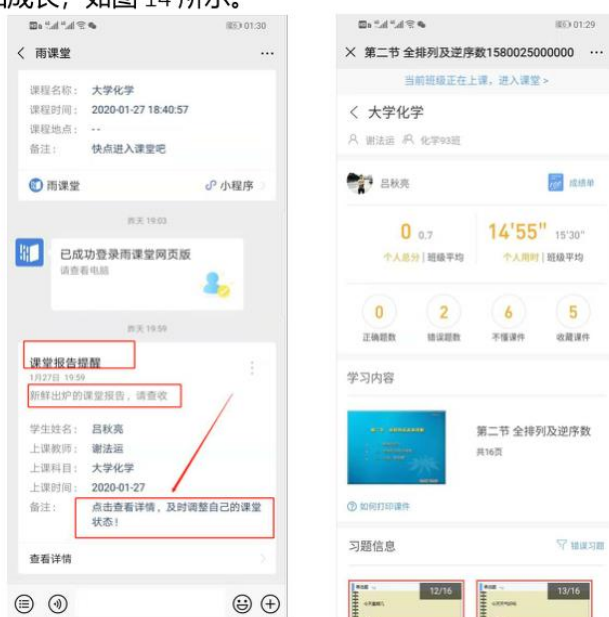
成长，如图 14 所示。

01:30

〈 雨课堂 ···

课程名称： 大学化学
课程时间： 2020-01-27 18:40:57
课程地点： --
备注： 快点进入课堂吧

雨课堂 小程序

昨天 19:03

已成功登录雨课堂网页版
请查看电脑

昨天 19:59

课堂报告提醒
1月27日 19:59
新鲜出炉的课堂报告，请查收

学生姓名： 吕秋亮
上课教师： 谢法运
上课科目： 大学化学
上课时间： 2020-01-27
备注： 点击查看详情，及时调整自己的课堂状态！

查看详情

01:29

× 第二节 全排列及逆序数1580025000000 ···

当前班级正在上课，进入课堂 >

〈 大学化学

谢法运 化学93班

吕秋亮 成绩单

0 0.7
个人总分 | 班级平均

14'55" 15'30"
个人用时 | 班级平均

0 正确题数
2 错误题数
6 不懂课件
5 收藏课件

学习内容

第二节 全排列及逆序数
共16页

如何打印课件

习题信息 错误习题

12/16
13/16